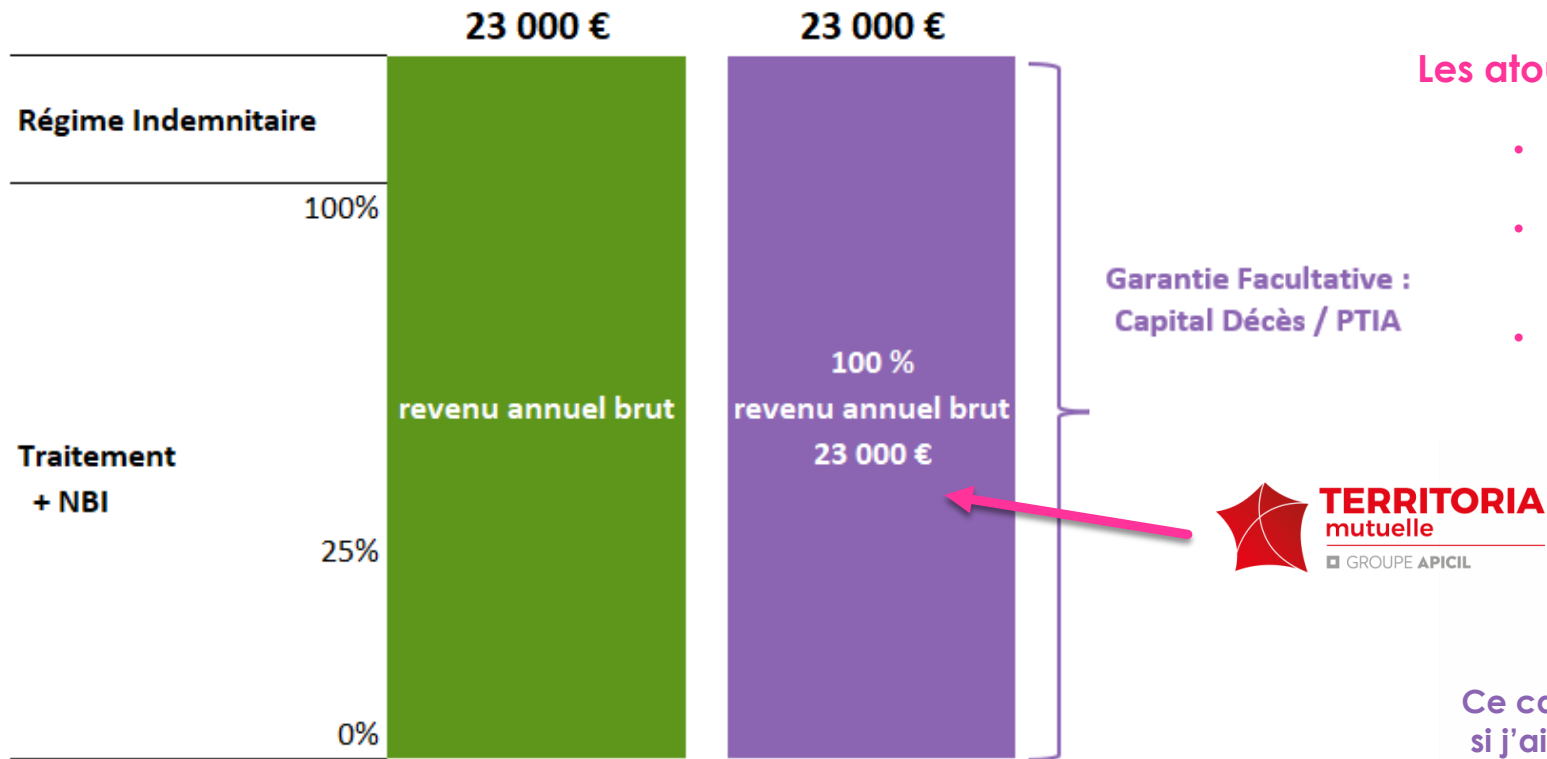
23 000 €

23 000 €

Les atou

Régime Indemnitaire

100%

Traitement
+ NBI

25%

0%

revenu annuel brut

100 %
revenu annuel brut
23 000 €

Garantie Facultative :
Capital Décès / PTIA

TERRITORIA
mutuelle
GROUPE APICIL

Ce co
si j'ai